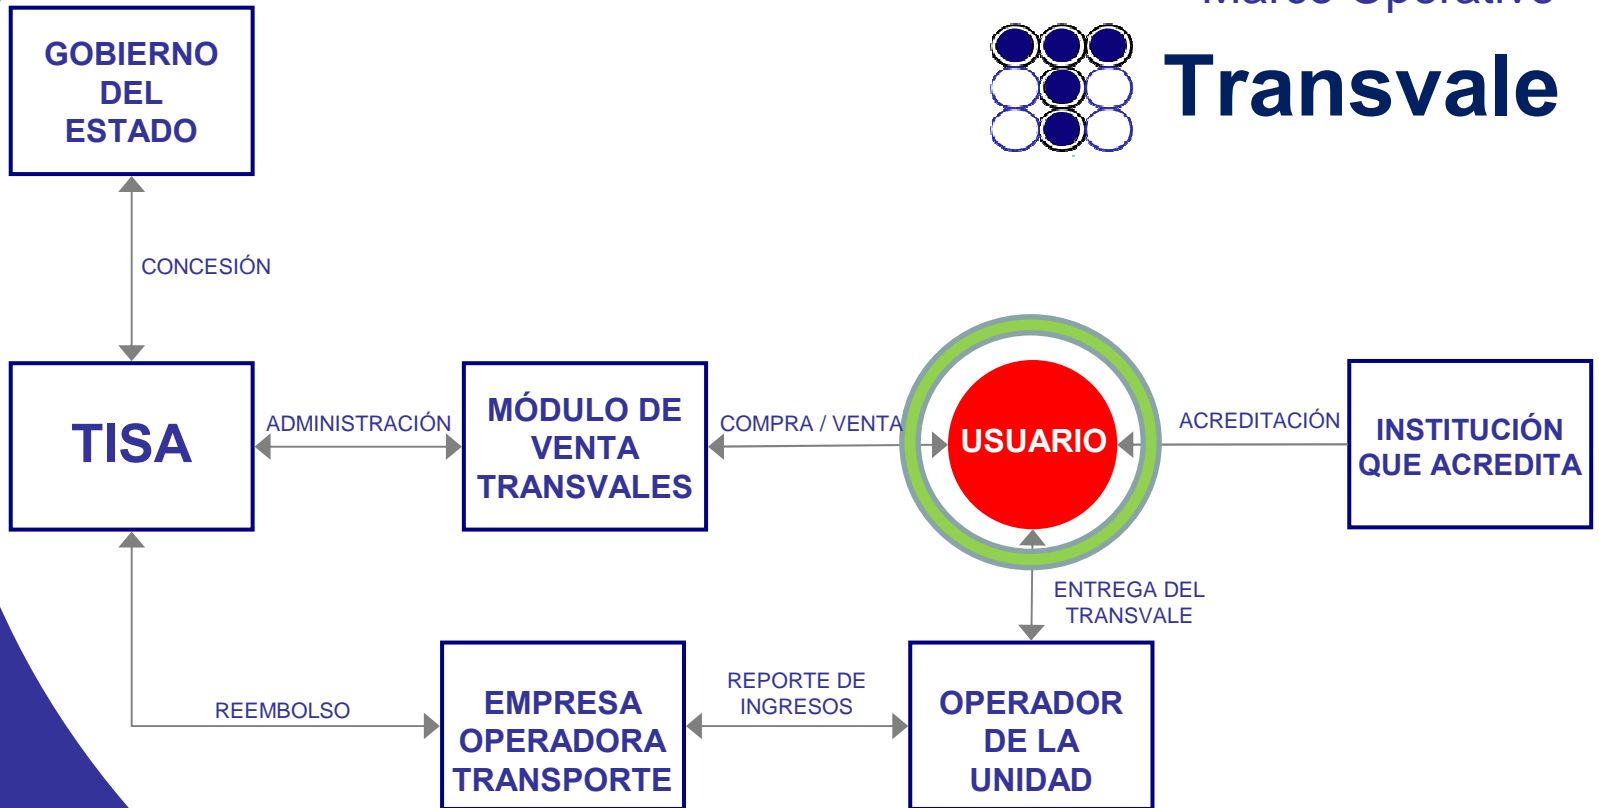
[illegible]

Transvale

GOBIERNO DEL ESTADO

CONCESIÓN

TISA

ADMINISTRACIÓN

MÓDULO DE VENTA TRANSVALES

COMPRA / VENTA

USUARIO

ACREDITACIÓN

INSTITUCIÓN QUE ACREDITA

ENTREGA DEL TRANSVALE

REEMBOLSO

EMPRESA OPERADORA TRANSPORTE

REPORTE DE INGRESOS

OPERADOR DE LA UNIDAD